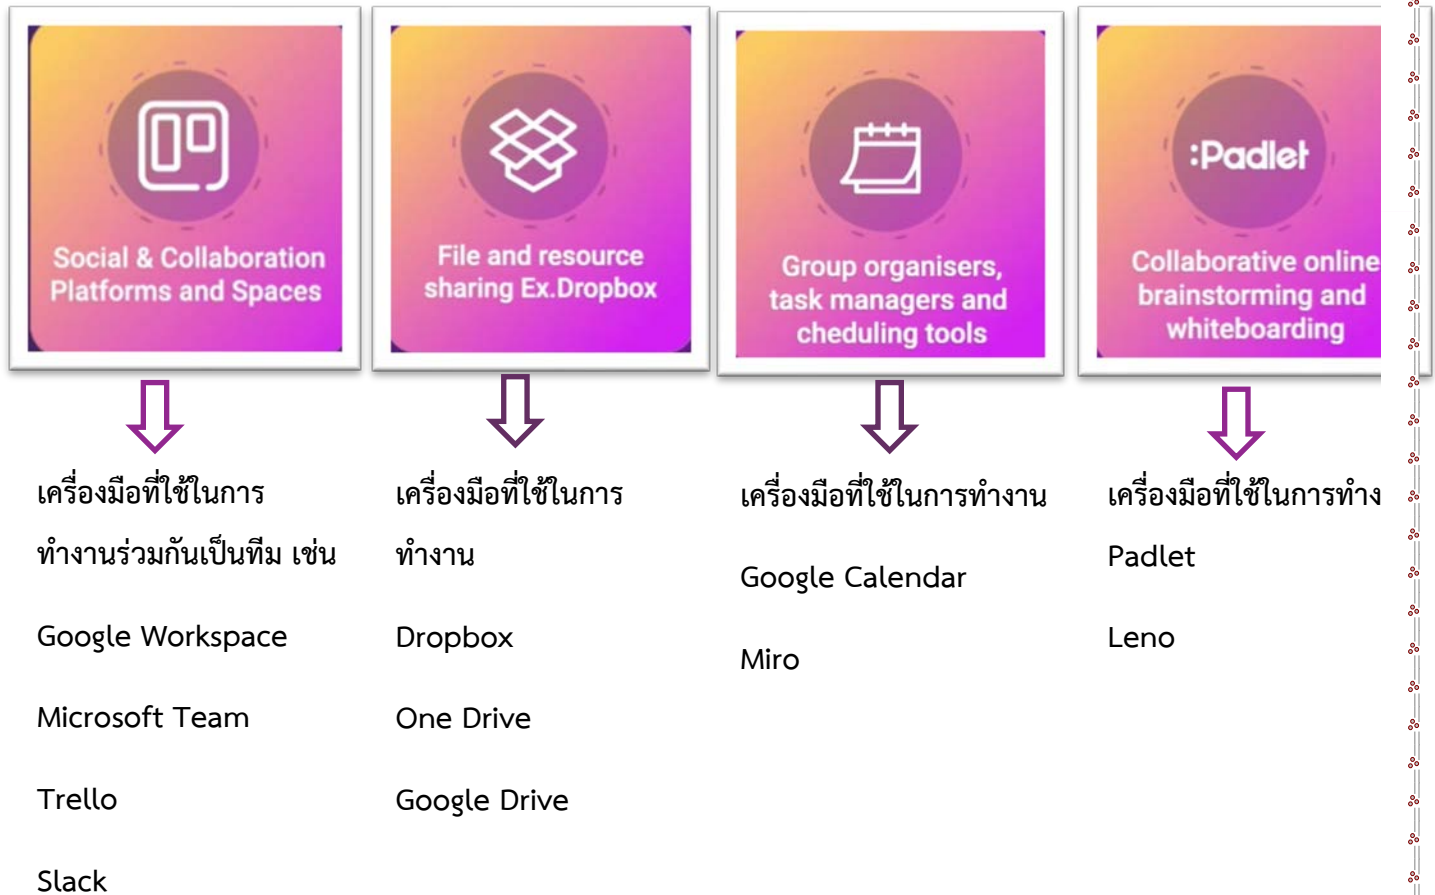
Social & Collaboration Platforms and Spaces

File and resource sharing Ex.Dropbox

Group organisers, task managers and cheduling tools

:Padlet

Collaborative online brainstorming and whiteboarding

เครื่องมือที่ใช้ในการทำงานร่วมกันเป็นทีม เช่น

Google Workspace

Microsoft Team

Trello

Slack

เครื่องมือที่ใช้ในการทำงาน

Dropbox

One Drive

Google Drive

เครื่องมือที่ใช้ในการทำงาน

Google Calendar

Miro

เครื่องมือที่ใช้ในการทำง

Padlet

Leno